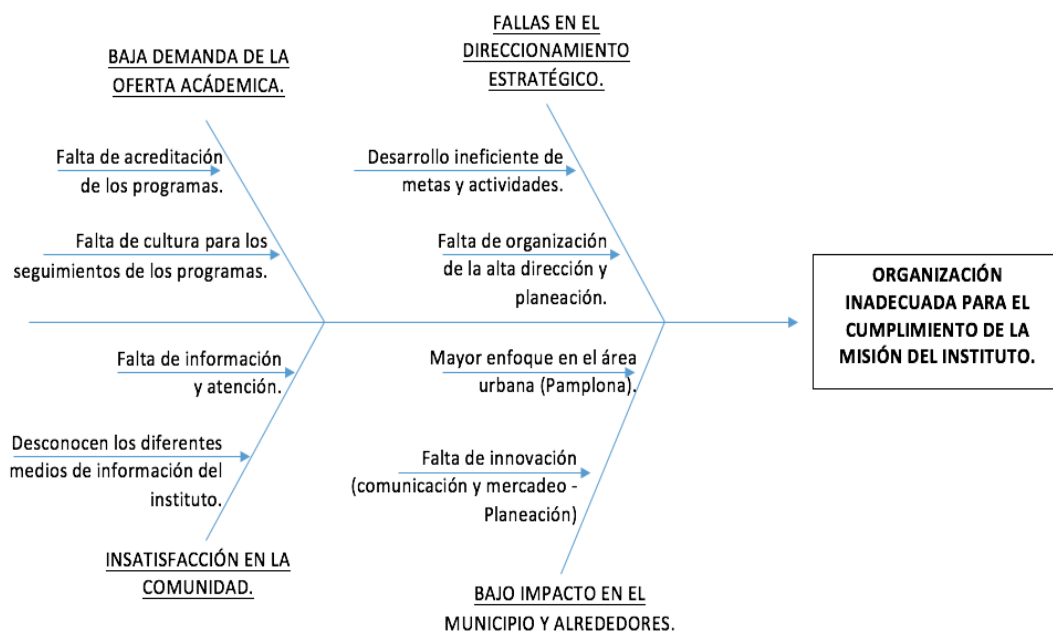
BAJA DEMANDA DE LA OFERTA ACÁDEMICA.

Falta de acreditación de los programas.

Falta de cultura para los seguimientos de los programas.

FALLAS EN EL DIRECCIONAMIENTO ESTRATÉGICO.

Desarrollo ineficiente de metas y actividades.

Falta de organización de la alta dirección y planeación.

ORGANIZACIÓN INADECUADA PARA EL CUMPLIMIENTO DE LA MISIÓN DEL INSTITUTO.

Falta de información y atención.

Desconocen los diferentes medios de información del instituto.

INSATISFACCIÓN EN LA COMUNIDAD.

Mayor enfoque en el área urbana (Pamplona).

Falta de innovación (comunicación y mercadeo - Planeación)

BAJO IMPACTO EN EL MUNICIPIO Y ALREDEDORES.